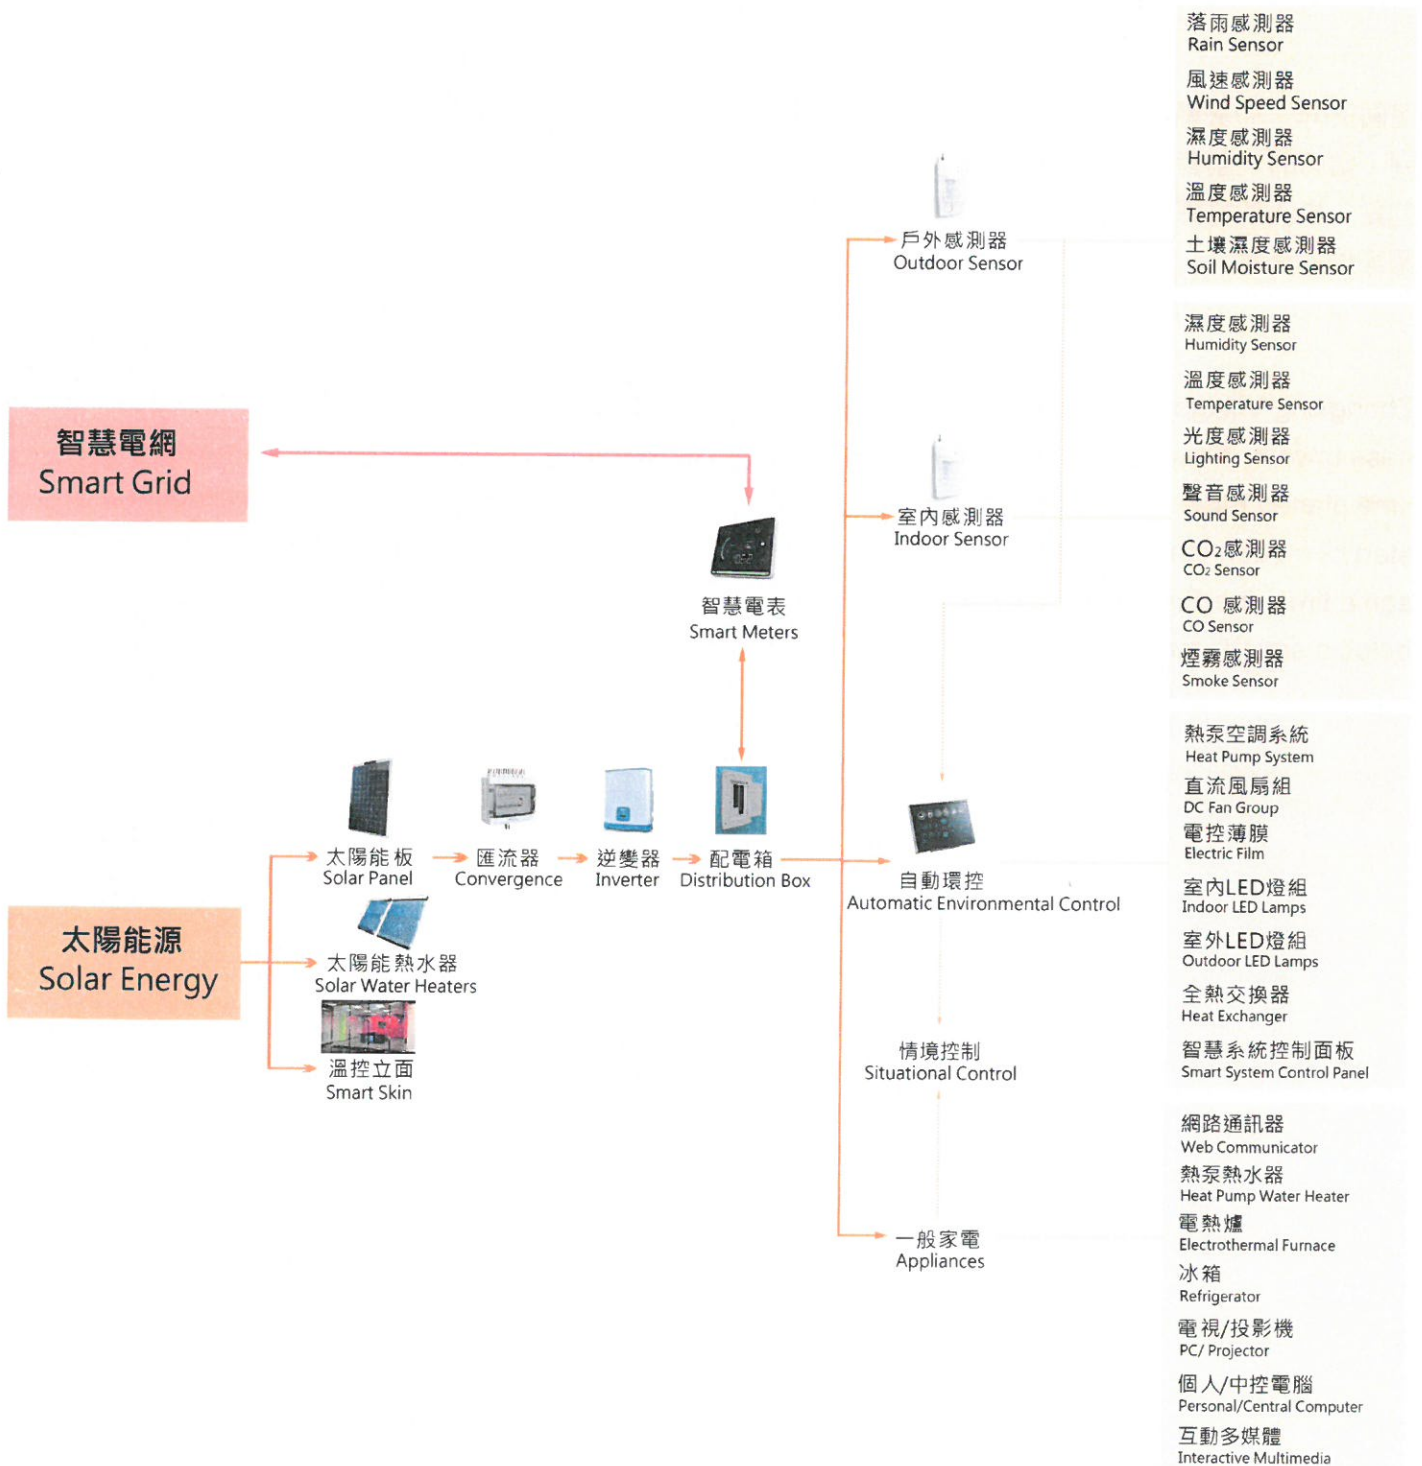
落雨感測器
Rain Sensor
風速感測器
Wind Speed Sensor
濕度感測器
Humidity Sensor
溫度感測器
Temperature Sensor
土壤濕度感測器
Soil Moisture Sensor

戶外感測器
Outdoor Sensor

濕度感測器
Humidity Sensor
溫度感測器
Temperature Sensor
光度感測器
Lighting Sensor
聲音感測器
Sound Sensor
$CO_2$感測器
$CO_2$ Sensor
CO 感測器
CO Sensor
煙霧感測器
Smoke Sensor

智慧電網
Smart Grid

室內感測器
Indoor Sensor

智慧電表
Smart Meters

熱泵空調系統
Heat Pump System
直流風扇組
DC Fan Group
電控薄膜
Electric Film
室內LED燈組
Indoor LED Lamps
室外LED燈組
Outdoor LED Lamps
全熱交換器
Heat Exchanger
智慧系統控制面板
Smart System Control Panel

太陽能板
Solar Panel
匯流器
Convergence
逆變器
Inverter
配電箱
Distribution Box
自動環控
Automatic Environmental Control

太陽能源
Solar Energy

太陽能熱水器
Solar Water Heaters
溫控立面
Smart Skin

情境控制
Situational Control

網路通訊器
Web Communicator
熱泵熱水器
Heat Pump Water Heater
電熱爐
Electrothermal Furnace
冰箱
Refrigerator
電視/投影機
PC/ Projector
個人/中控電腦
Personal/Central Computer
互動多媒體
Interactive Multimedia

一般家電
Appliances